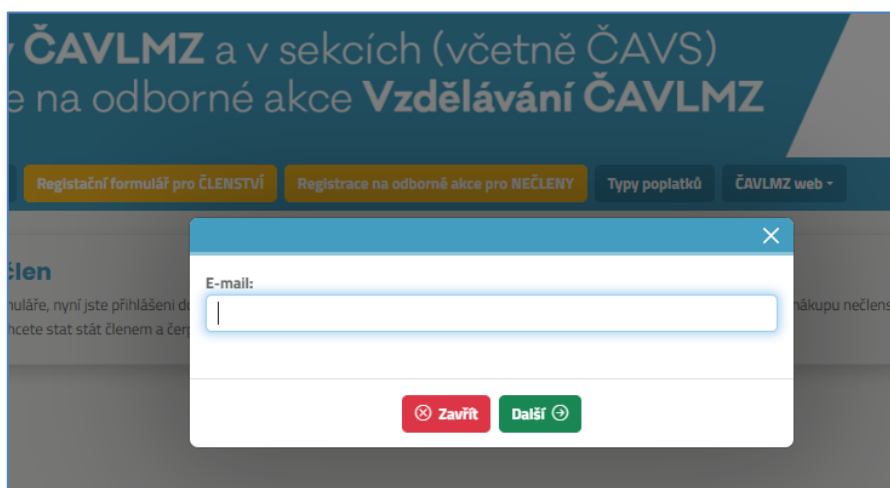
ČAVLMZ a v sekcích (včetně ČAVS)
e na odborné akce Vzdělávání ČAVLMZ

Registační formulář pro ČLENSTVÍ
Registrace na odborné akce pro NEČLENY
Typy poplatků
ČAVLMZ web

člen
nuláře, nyní jste přihlášeni d
ncete stat stát členem a čer
nákupu nečlens

×

E-mail:

Zavřít
Další